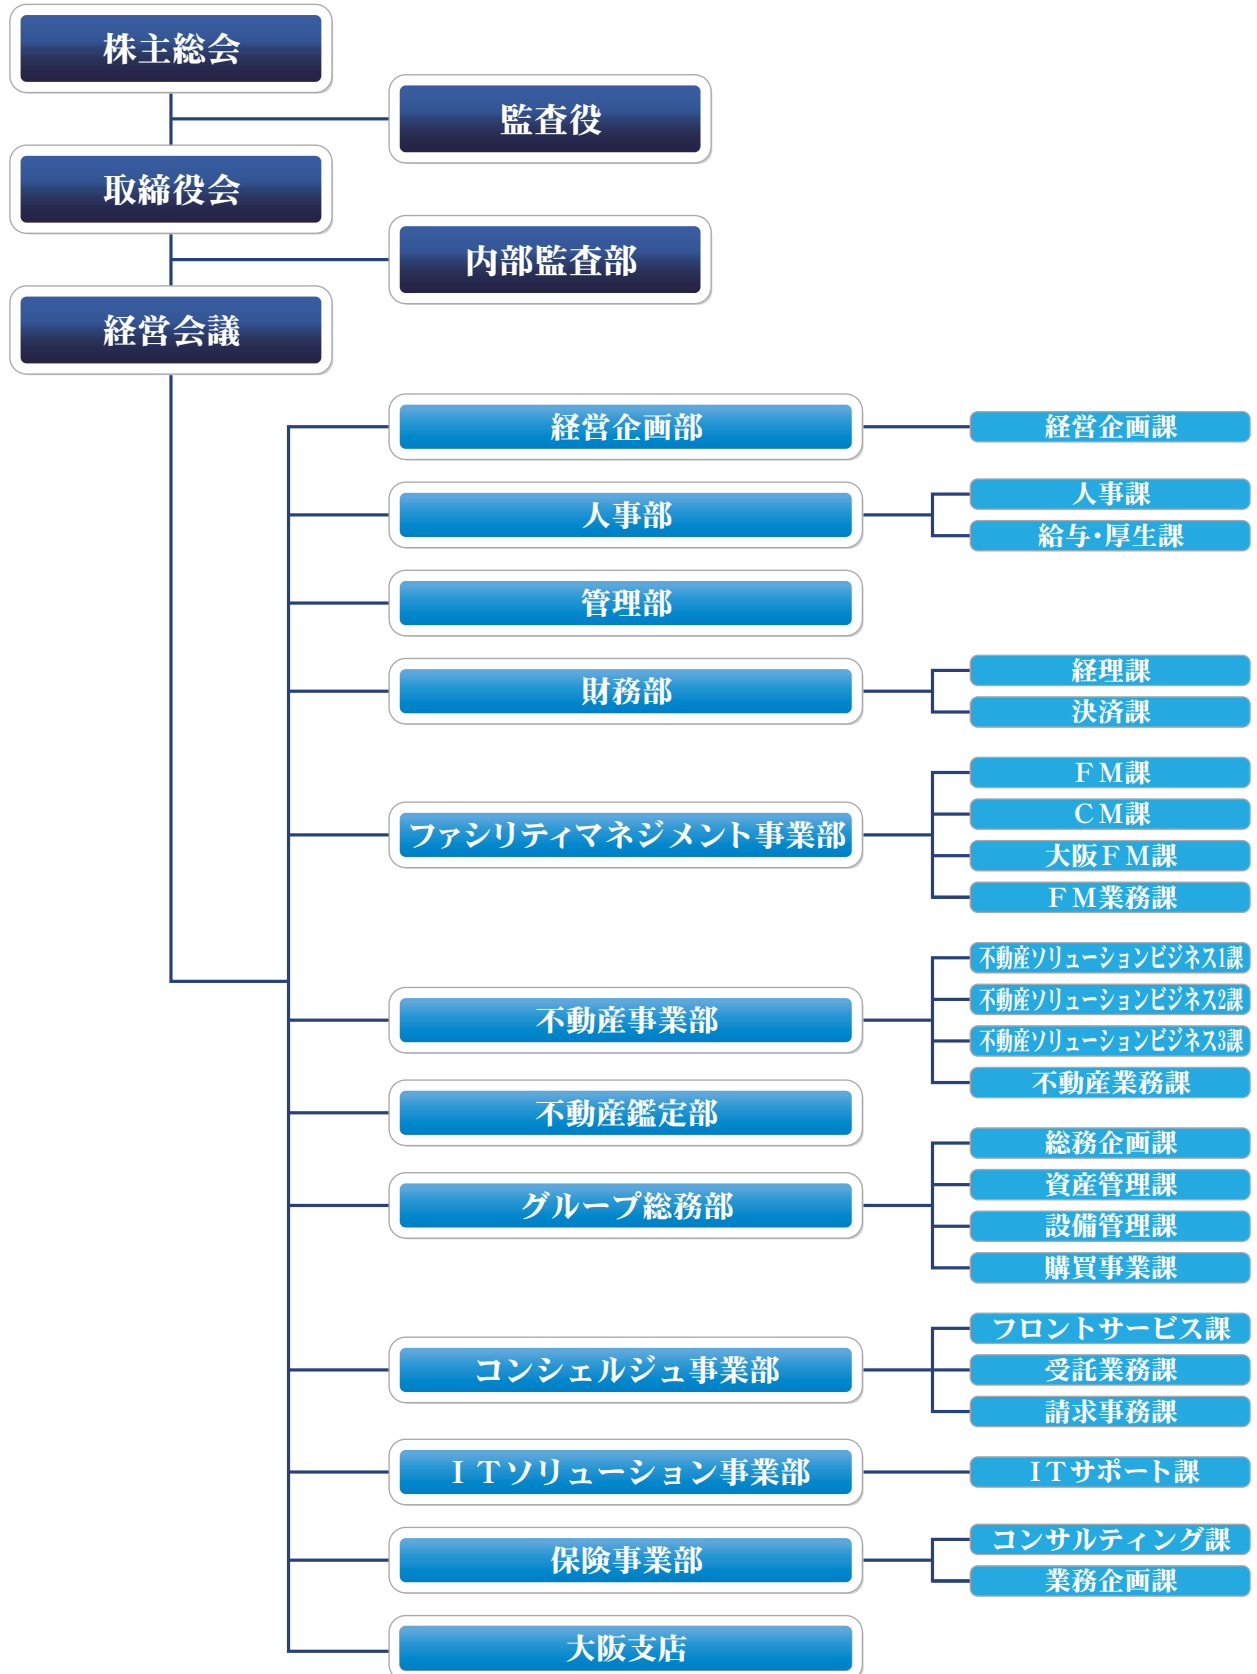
株主総会

監査役

取締役会

内部監査部

経営会議

経営企画部

経営企画課

人事部

人事課

給与・厚生課

管理部

財務部

経理課

決済課

ファシリティマネジメント事業部

ＦＭ課

ＣＭ課

大阪ＦＭ課

ＦＭ業務課

不動産事業部

不動産ソリューションビジネス1課

不動産ソリューションビジネス2課

不動産ソリューションビジネス3課

不動産業務課

不動産鑑定部

グループ総務部

総務企画課

資産管理課

設備管理課

購買事業課

コンシェルジュ事業部

フロントサービス課

受託業務課

請求事務課

ＩＴソリューション事業部

ＩＴサポート課

保険事業部

コンサルティング課

業務企画課

大阪支店